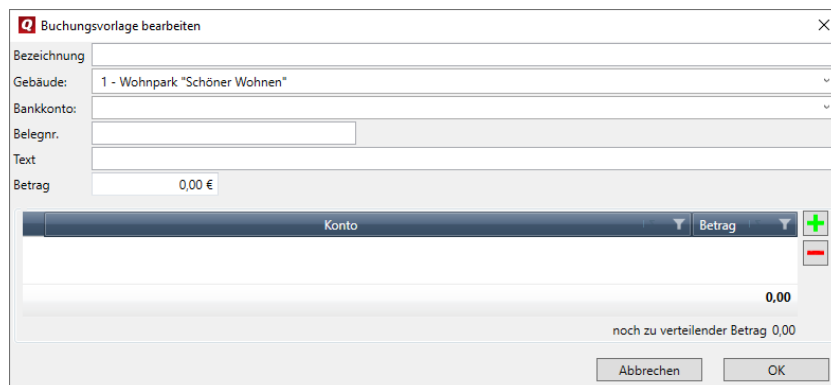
Buchungsvorlage bearbeiten

Bezeichnung
Gebäude: 1 - Wohnpark "Schöner Wohnen"
Bankkonto:
Belegnr.
Text
Betrag 0,00 €

| Konto | Betrag |
|---|---|
| | 0,00 |

noch zu verteilender Betrag 0,00

Abbrechen
OK